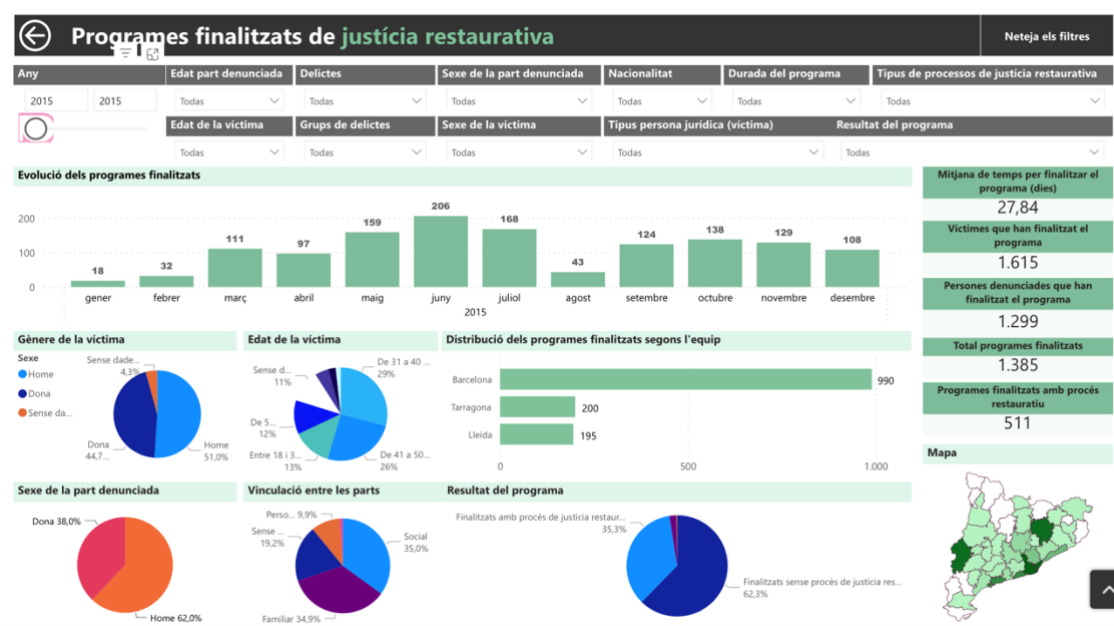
Programes finalitzats de justícia restaurativa

Neteja els filtres

Any
2015 2015

Edat part denunciada
Todas

Delictes
Todas

Sexe de la part denunciada
Todas

Nacionalitat
Todas

Durada del programa
Todas

Tipus de processos de justícia restaurativa
Todas

Edat de la víctima
Todas

Grups de delictes
Todas

Sexe de la víctima
Todas

Tipus persona jurídica (víctima)
Todas

Resultat del programa
Todas

Evolució dels programes finalitzats

200
100
0

| gener | febrer | març | abril | maig | juny | juliol | agost | setembre | octubre | novembre | desembre |
|---|---|---|---|---|---|---|---|---|---|---|---|
| 18 | 32 | 111 | 97 | 159 | 206 | 168 | 43 | 124 | 138 | 129 | 108 |

2015

Mitjana de temps per finalitzar el programa (dies)
27,84

Víctimes que han finalitzat el programa
1.615

Persones denunciades que han finalitzat el programa
1.299

Total programes finalitzats
1.385

Programes finalitzats amb procés restauratiu
511

Mapa

Gènere de la víctima
Sexe
Home
Dona
Sense da...
Sense dade... 4,3%
Dona 44,7...
Home 51,0%

Edat de la víctima
Sense d... 11%
De 31 a 40 ... 29%
De 5... 12%
Entre 18 i 3... 13%
De 41 a 50... 26%

Distribució dels programes finalitzats segons l'equip
Barcelona 990
Tarragona 200
Lleida 195
0 500 1.000

Sexe de la part denunciada
Dona 38,0%
Home 62,0%

Vinculació entre les parts
Perso... 9,9%
Sense ... 19,2%
Social 35,0%
Familiar 34,9%

Resultat del programa
Finalitzats amb procés de justícia restaur... 35,3%
Finalitzats sense procés de justícia res... 62,3%